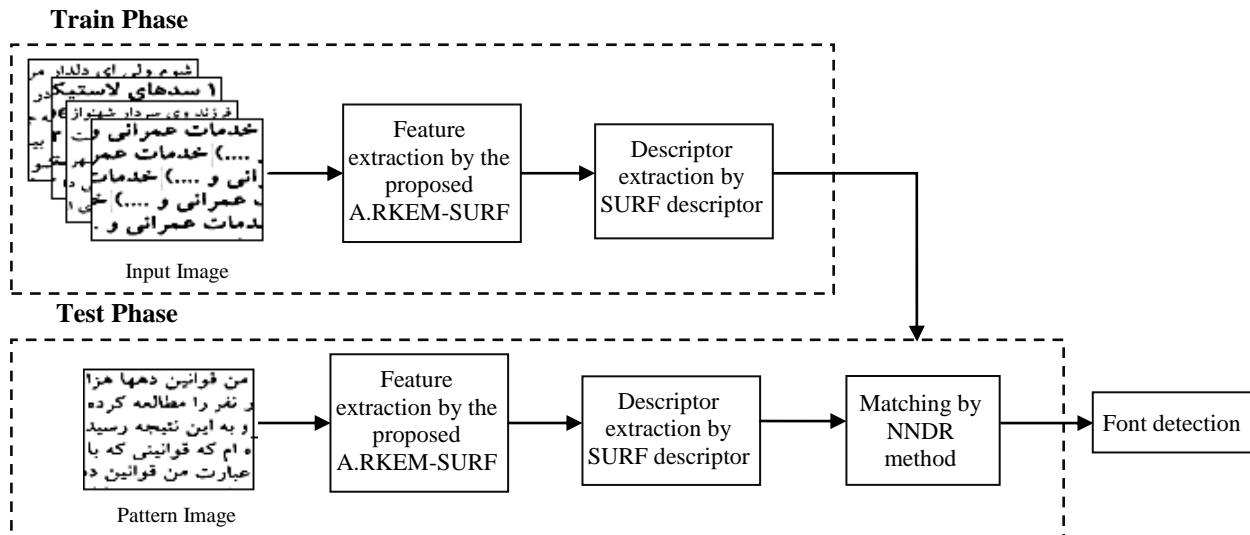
Train Phase

شوم ولی ای دلدار مر
۱ سدهای لاستیک
فرزند وی سردار شهواز
خدمات عمرانی و
....) خدمات عمر
انی و ....) خدمات
عمرانی و ....) خ
خدمات عمرانی و .

Input Image

Feature extraction by the proposed A.RKEM-SURF

Descriptor extraction by SURF descriptor

Test Phase

من قوانین دهها هزا
ر نفر را مطالعه کرده
و به این نتیجه رسید
ه ام که قوانینی که با
عبارت من قوانین د

Pattern Image

Feature extraction by the proposed A.RKEM-SURF

Descriptor extraction by SURF descriptor

Matching by NNDR method

Font detection